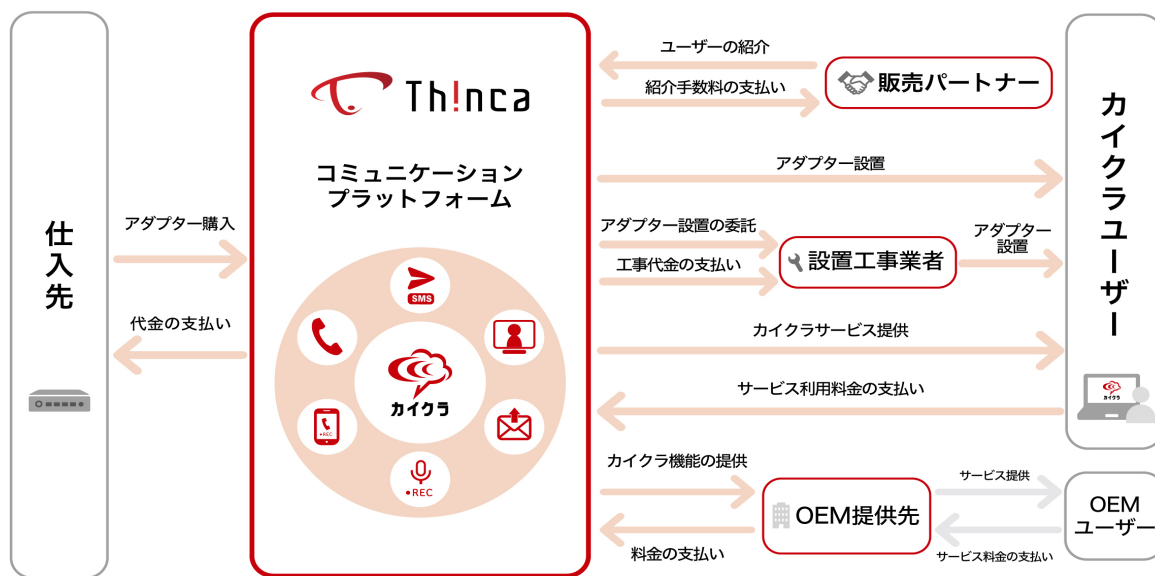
仕入先

アダプター購入

代金の支払い

Th!nca

コミュニケーション
プラットフォーム

SMS

カイクラ

●REC

ユーザーの紹介

紹介手数料の支払い

販売パートナー

アダプター設置

アダプター設置の委託

工事代金の支払い

設置工事業者

アダプター
設置

カイクラサービス提供

サービス利用料金の支払い

カイクラ機能の提供

料金の支払い

OEM提供先

サービス提供

サービス料金の支払い

カイクラユーザー

カイクラ

OEM
ユーザー